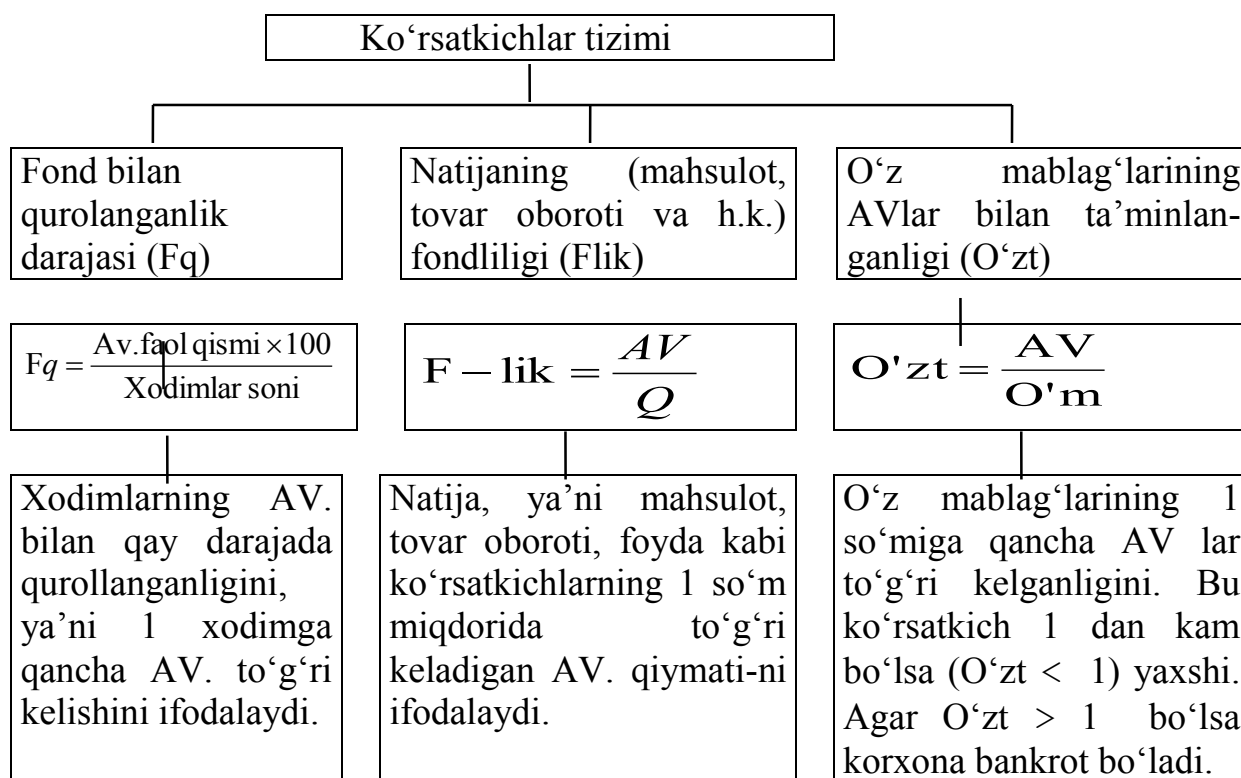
Ko‘rsatkichlar tizimi

Fond bilan qurolanganlik darajasi (Fq)

Natijaning (mahsulot, tovar oboroti va h.k.) fondliligi (Flik)

O‘z mablag‘larining AVlar bilan ta’minlanganligi (O‘zt)

$Fq = \frac{Av.faol\ qismi \times 100}{Xodimlar\ soni}$

$F - lik = \frac{AV}{Q}$

$O'zt = \frac{AV}{O'm}$

Xodimlarning AV. bilan qay darajada qurollanganligini, ya’ni 1 xodimga qancha AV. to‘g‘ri kelishini ifodalaydi.

Natija, ya’ni mahsulot, tovar oboroti, foyda kabi ko‘rsatkichlarning 1 so‘m miqdorida to‘g‘ri keladigan AV. qiymati-ni ifodalaydi.

O‘z mablag‘larining 1 so‘miga qancha AV lar to‘g‘ri kelganligini. Bu ko‘rsatkich 1 dan kam bo‘lsa (O‘zt < 1) yaxshi. Agar O‘zt > 1 bo‘lsa korxona bankrot bo‘ladi.